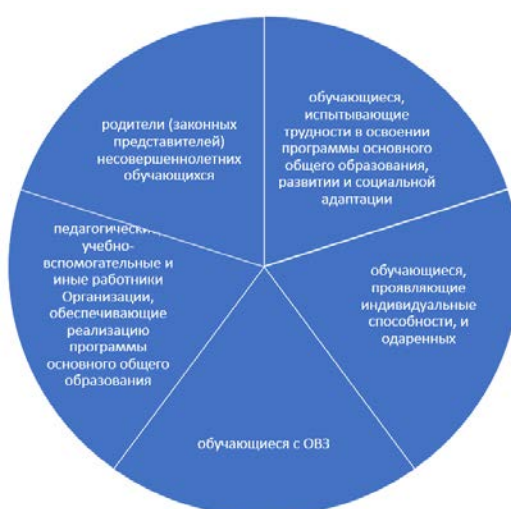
обучающиеся, испытывающие трудности в освоении программы основного общего образования, развитии и социальной адаптации

обучающиеся, проявляющие индивидуальные способности, и одаренных

обучающиеся с ОВЗ

педагогически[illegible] учебно-вспомогательные и иные работники Организации, обеспечивающие реализацию программы основного общего образования

родители (законных представителей) несовершеннолетних обучающихся